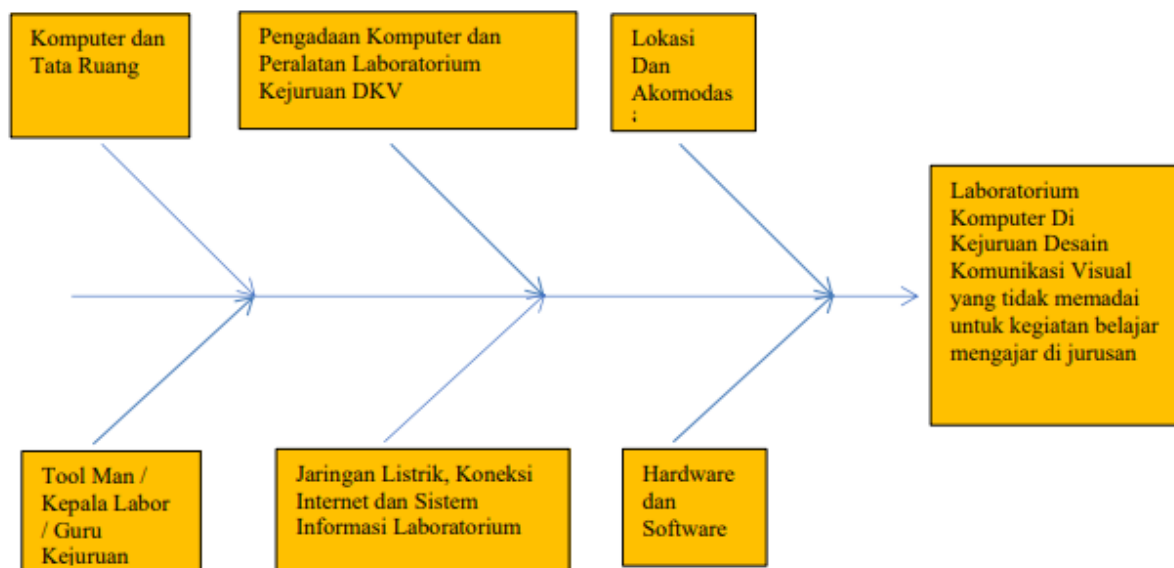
Komputer dan Tata Ruang

Pengadaan Komputer dan Peralatan Laboratorium Kejuruan DKV

Lokasi Dan Akomodas i

Laboratorium Komputer Di Kejuruan Desain Komunikasi Visual yang tidak memadai untuk kegiatan belajar mengajar di jurusan

Tool Man / Kepala Labor / Guru Kejuruan

Jaringan Listrik, Koneksi Internet dan Sistem Informasi Laboratorium

Hardware dan Software